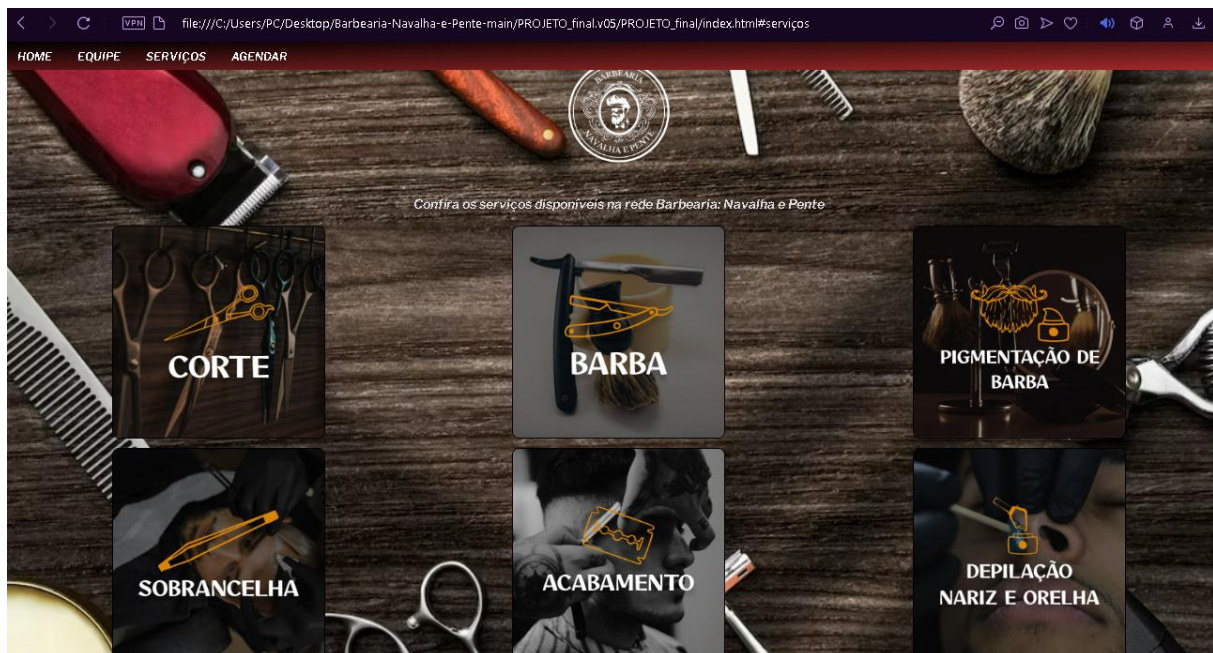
VPN file:///C:/Users/PC/Desktop/Barbearia-Navalha-e-Pente-main/PROJETO_final.v05/PROJETO_final/index.html#serviços

HOME EQUIPE SERVIÇOS AGENDAR

BARBEARIA NAVALHA E PENTE

Confira os serviços disponíveis na rede Barbearia: Navalha e Pente

CORTE

BARBA

PIGMENTAÇÃO DE BARBA

SOBRANCELHA

ACABAMENTO

DEPILAÇÃO NARIZ E ORELHA